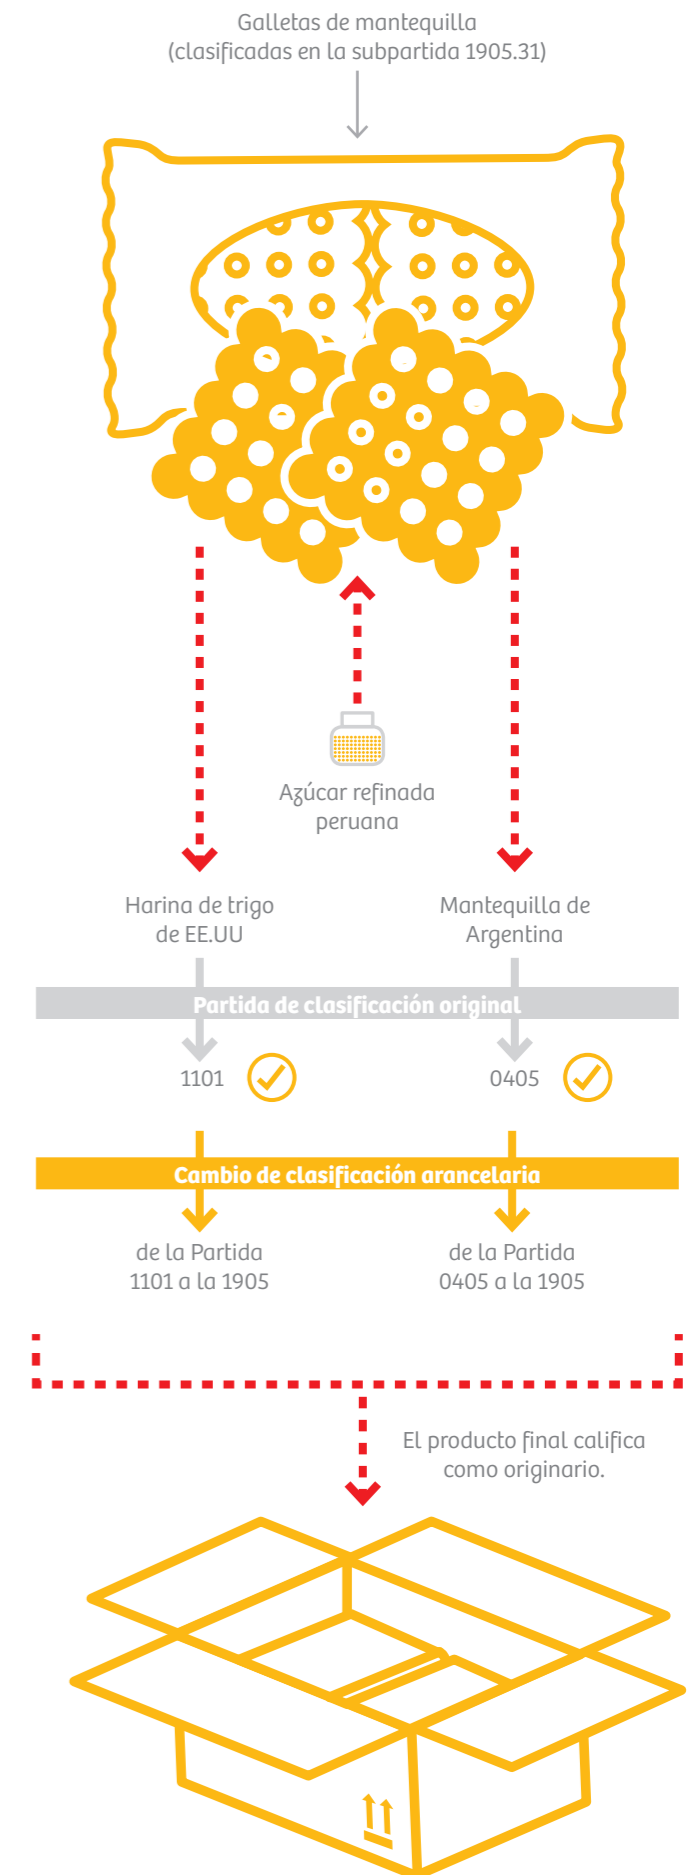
Galletas de mantequilla
(clasificadas en la subpartida 1905.31)

Azúcar refinada peruana

Harina de trigo de EE.UU

Mantequilla de Argentina

Partida de clasificación original

1101

0405

Cambio de clasificación arancelaria

de la Partida 1101 a la 1905

de la Partida 0405 a la 1905

El producto final califica como originario.